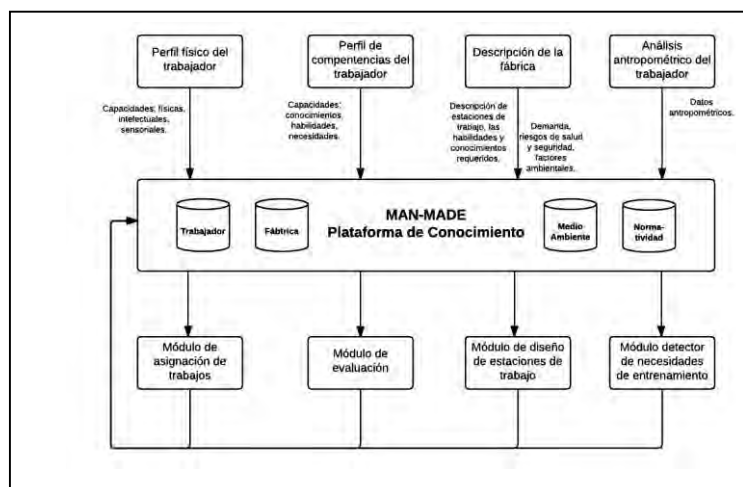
Perfil físico del trabajador

Perfil de competencias del trabajador

Descripción de la fábrica

Análisis antropométrico del trabajador

Capacidades: físicas, intelectuales, sensoriales.

Capacidades: conocimientos, habilidades, necesidades.

Descripción de estaciones de trabajo, las habilidades y conocimientos requeridos.

Demanda, riesgos de salud y seguridad, factores ambientales.

Datos antropométricos.

Trabajador

Fábrica

MAN-MADE
Plataforma de Conocimiento

Medio Ambiente

Normatividad

Módulo de asignación de trabajos

Módulo de evaluación

Módulo de diseño de estaciones de trabajo

Módulo detector de necesidades de entrenamiento